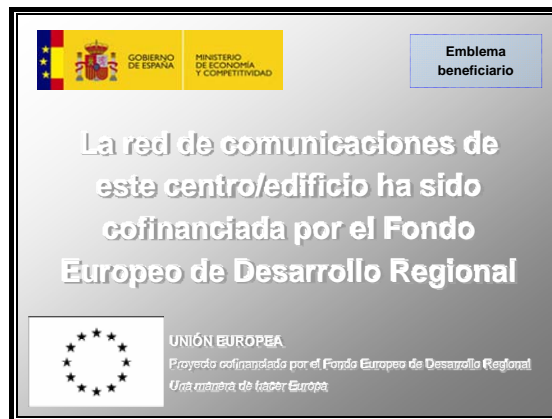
GOBIERNO DE ESPAÑA
MINISTERIO DE ECONOMÍA Y COMPETITIVIDAD

Emblema beneficiario

La red de comunicaciones de este centro/edificio ha sido cofinanciada por el Fondo Europeo de Desarrollo Regional

UNIÓN EUROPEA
Proyecto cofinanciado por el Fondo Europeo de Desarrollo Regional
Una manera de hacer Europa